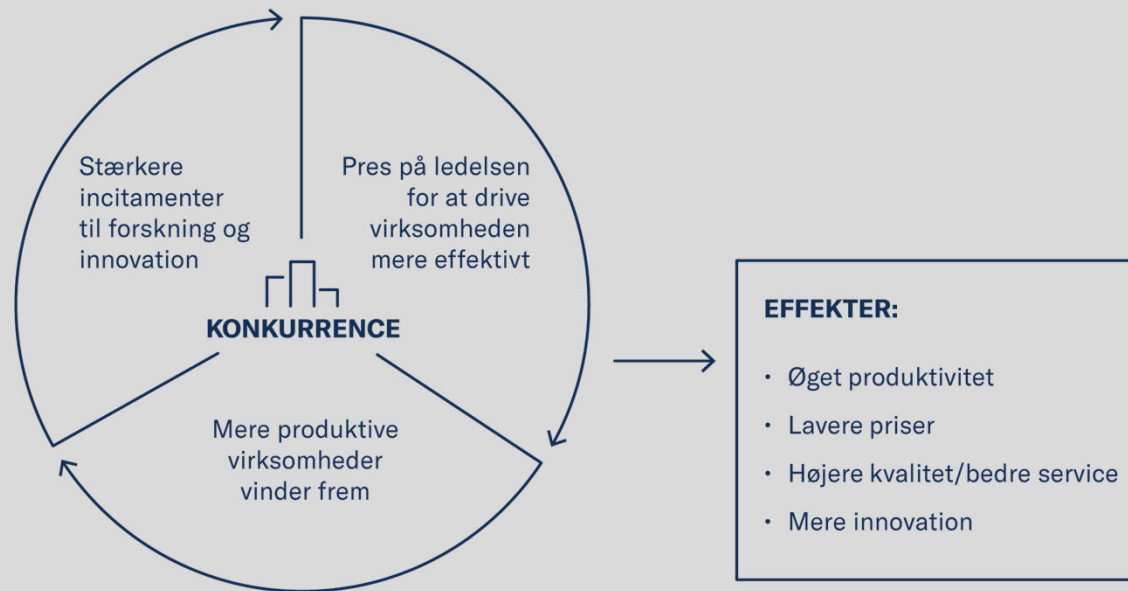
Stærkere incitamenter til forskning og innovation

Pres på ledelsen for at drive virksomheden mere effektivt

KONKURRENCE

Mere produktive virksomheder vinder frem

EFFEKTER:

- Øget produktivitet
- Lavere priser
- Højere kvalitet/bedre service
- Mere innovation